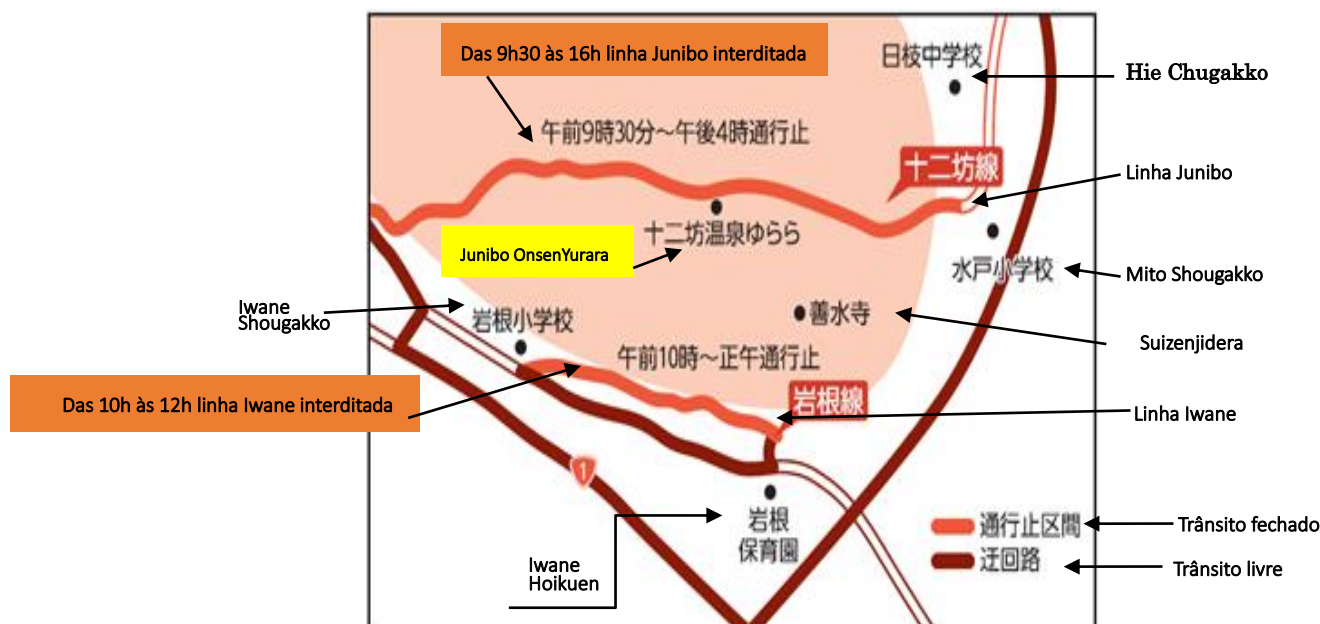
Das 9h30 às 16h linha Junibo interditada

日枝中学校

Hie Chugakko

午前9時30分～午後4時通行止

十二坊線

Linha Junibo

十二坊温泉ゆらら

Junibo OnsenYurara

水戸小学校

Mito Shougakko

Iwane Shougakko

岩根小学校

善水寺

Suizenjidera

午前10時～正午通行止

Das 10h às 12h linha Iwane interditada

岩根線

Linha Iwane

1

岩根
保育園

Iwane Hoikuen

通行止区間

Trânsito fechado

迂回路

Trânsito livre